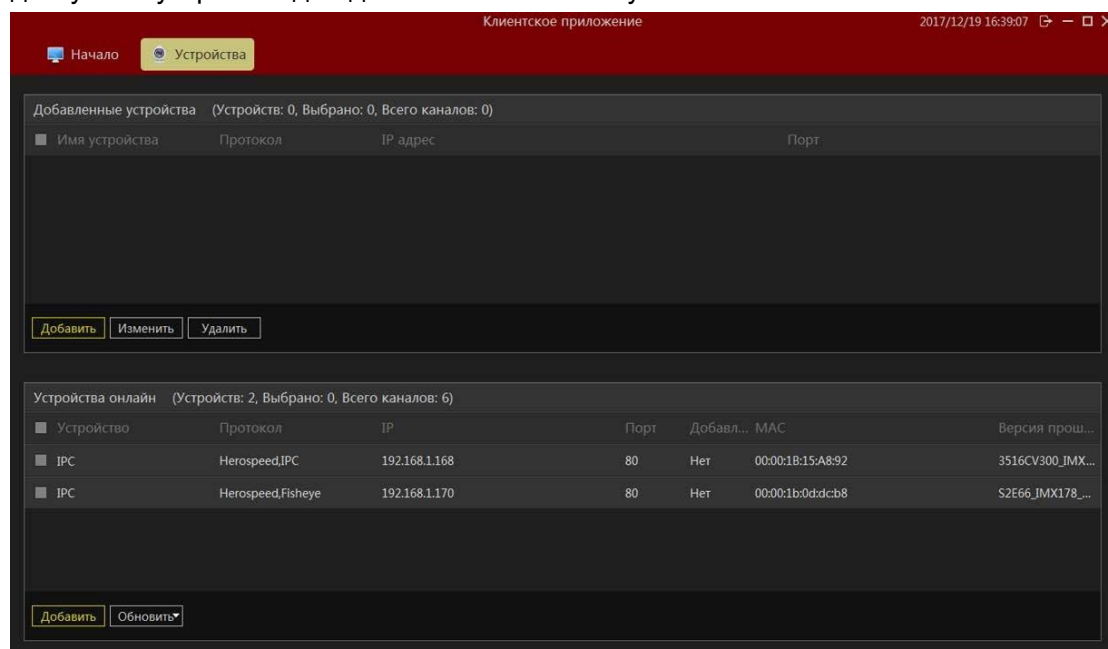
Клиентское приложение

2017/12/19 16:39:07

Начало
Устройства

Добавленные устройства (Устройств: 0, Выбрано: 0, Всего каналов: 0)

| Имя устройства | Протокол | IP адрес | Порт |
|---|---|---|---|

Добавить Изменить Удалить

Устройства онлайн (Устройств: 2, Выбрано: 0, Всего каналов: 6)

| Устройство | Протокол | IP | Порт | Добавл... | MAC | Версия прош... |
|---|---|---|---|---|---|---|
| IPC | Herospeed,IPC | 192.168.1.168 | 80 | Нет | 00:00:1B:15:A8:92 | 3516CV300_IMX... |
| IPC | Herospeed,Fisheye | 192.168.1.170 | 80 | Нет | 00:00:1b:0d:dc:b8 | S2E66_IMX178_... |

Добавить Обновить